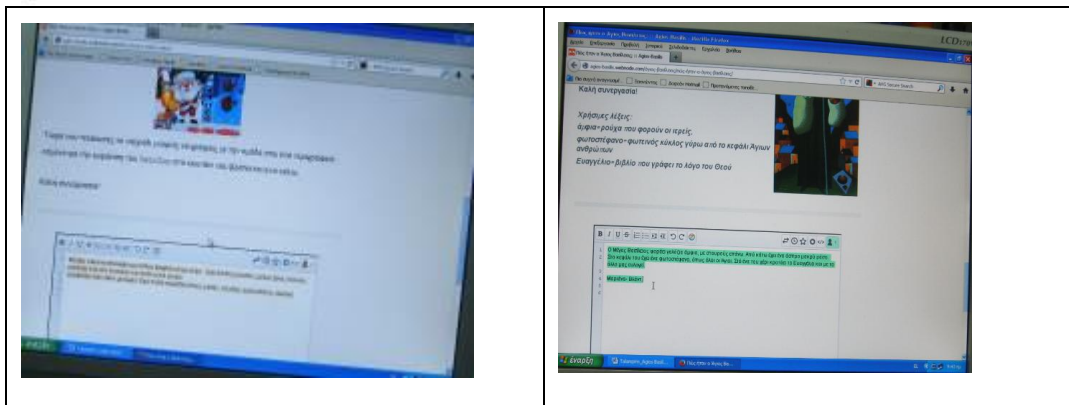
| | |
|---|---|
| Καλή συνεργασία! | Καλή συνεργασία! Χρήσιμες λέξεις: άμφια= ρούχα που φορούν οι ιερείς. φωτοστέφανο= φωτεινός κύκλος γύρω από το κεφάλι Αγίων ανθρώπων Ευαγγέλιο= βιβλίο που γράφει το λόγο του Θεού |
| Έναρξη | Έναρξη |